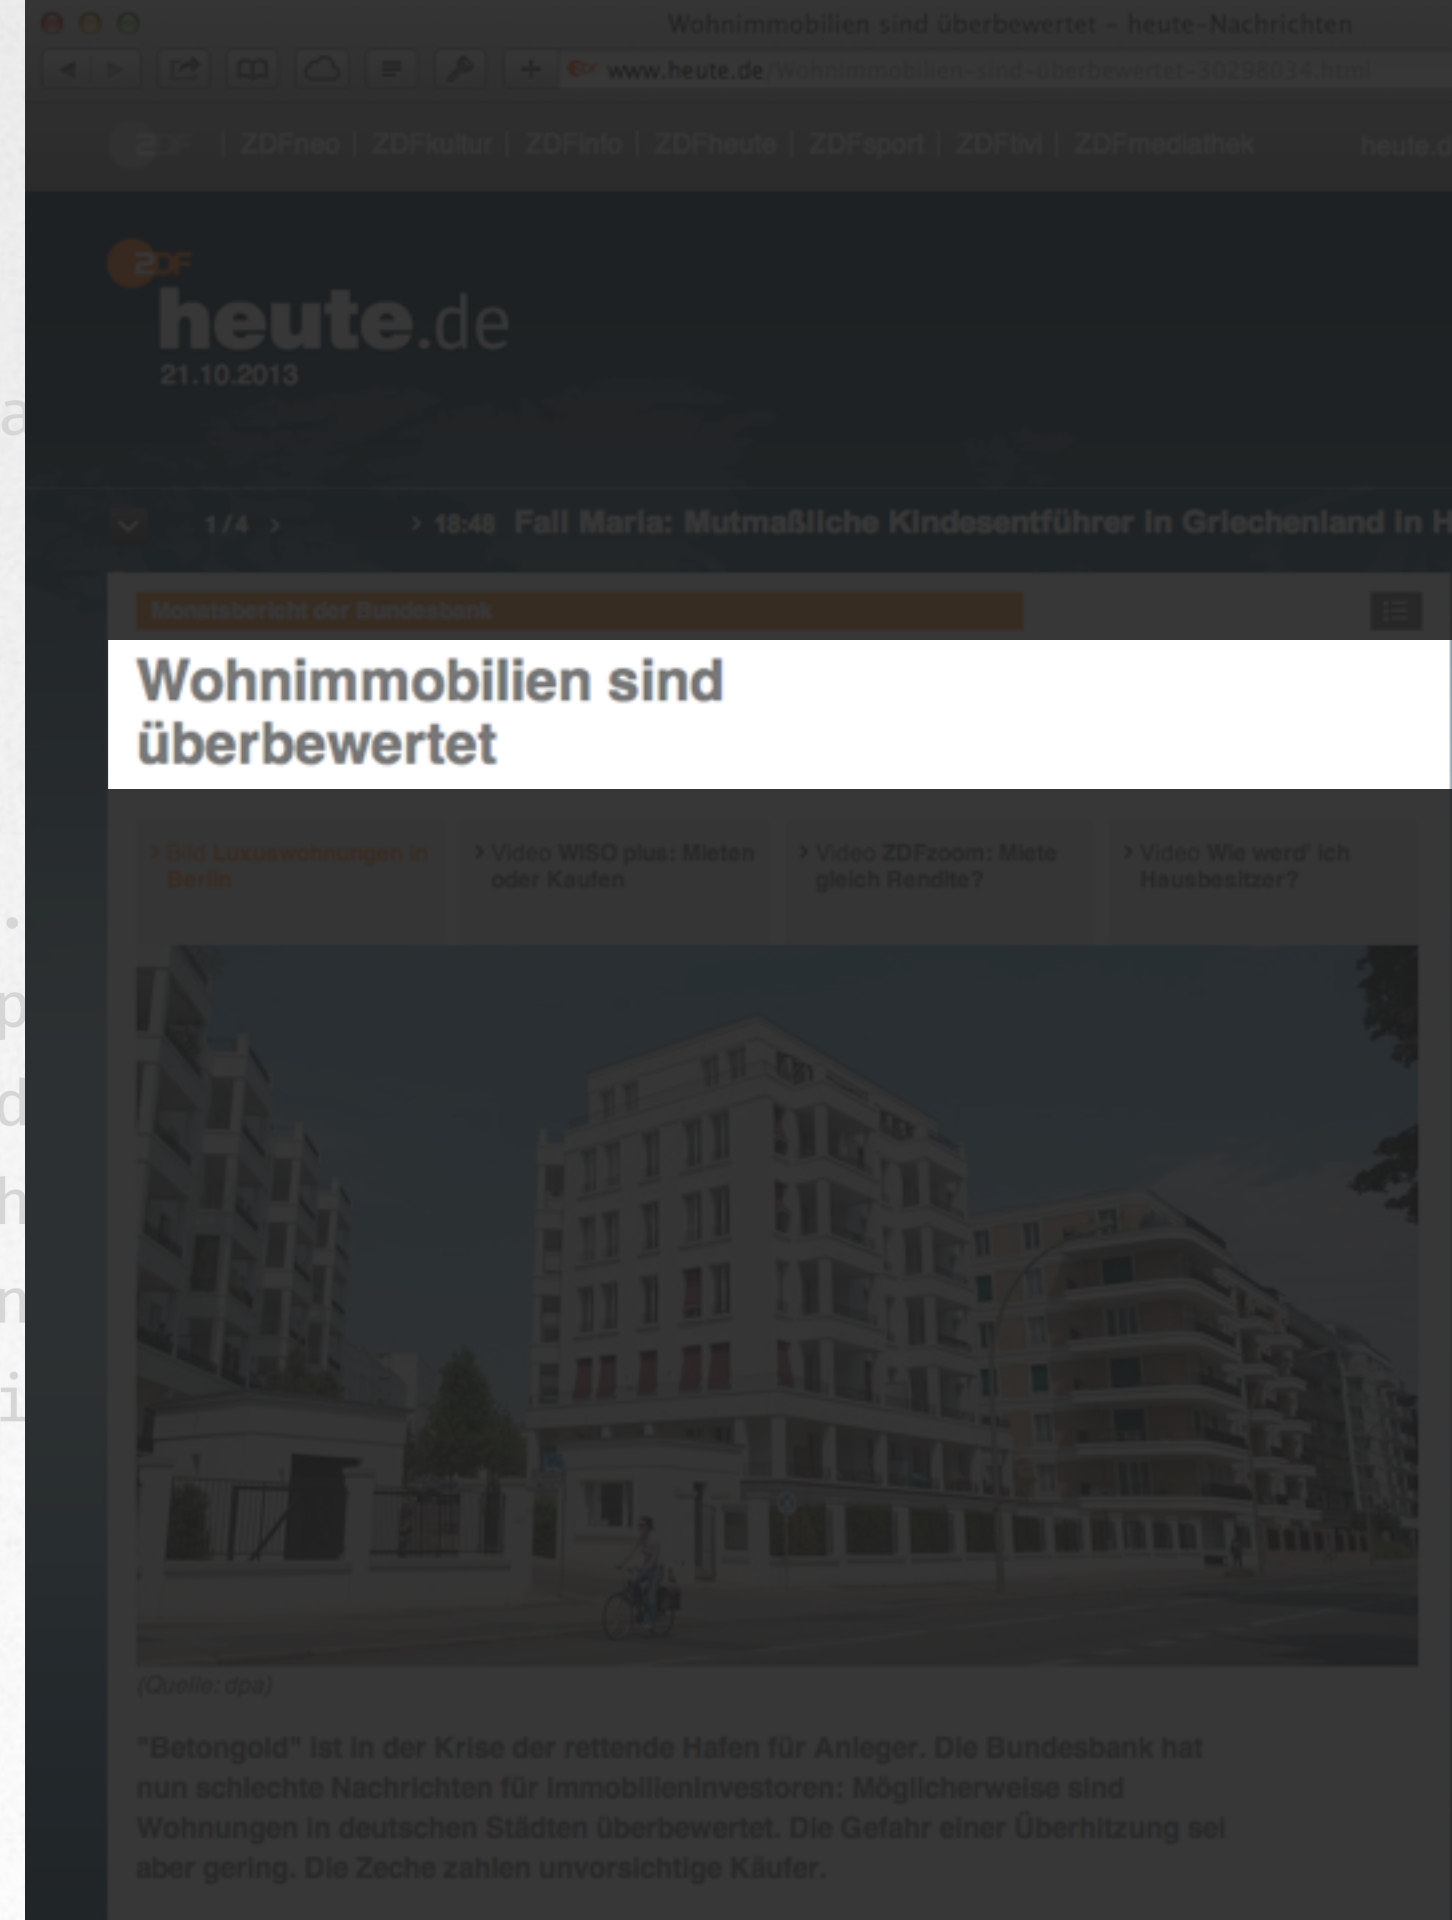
Wohnimmobilien sind überbewertet - heute-Nachrichten

www.heute.de/Wohnimmobilien-sind-überbewertet-30298034.html

ZDFneo | ZDFkultur | ZDFinfo | ZDFheute | ZDFsport | ZDFtivi | ZDFmediathek

heute.de
21.10.2013

1/4 › › 18:48 Fall Maria: Mutmaßliche Kindesentführer in Griechenland in H

Monatsbericht der Bundesbank

Wohnimmobilien sind überbewertet

› Bild Luxuswohnungen in Berlin
› Video WISO plus: Mieten oder Kaufen
› Video ZDFzoom: Miete gleich Rendite?
› Video Wie werd' ich Hausbesitzer?

(Quelle: dpa)

"Betongold" ist in der Krise der rettende Hafen für Anleger. Die Bundesbank hat nun schlechte Nachrichten für Immobilieninvestoren: Möglicherweise sind Wohnungen in deutschen Städten überbewertet. Die Gefahr einer Überhitzung sei aber gering. Die Zeche zahlen unvorsichtige Käufer.